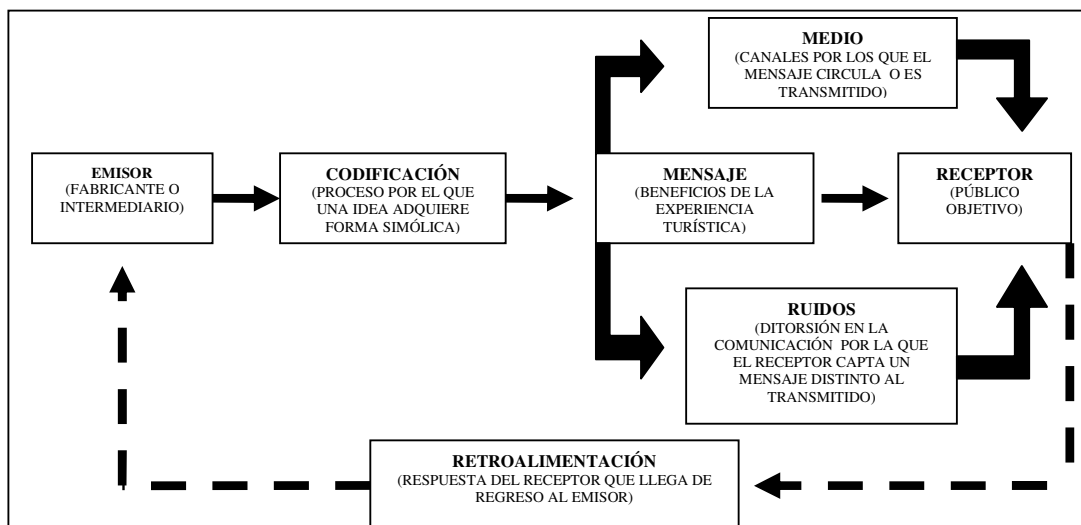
MEDIO
(CANALES POR LOS QUE EL MENSAJE CIRCULA O ES TRANSMITIDO)

EMISOR
(FABRICANTE O INTERMEDIARIO)

CODIFICACIÓN
(PROCESO POR EL QUE UNA IDEA ADQUIERE FORMA SIMÓLICA)

MENSAJE
(BENEFICIOS DE LA EXPERIENCIA TURÍSTICA)

RECEPTOR
(PÚBLICO OBJETIVO)

RUIDOS
(DITORSIÓN EN LA COMUNICACIÓN POR LA QUE EL RECEPTOR CAPTA UN MENSAJE DISTINTO AL TRANSMITIDO)

RETROALIMENTACIÓN
(RESPUESTA DEL RECEPTOR QUE LLEGA DE REGRESO AL EMISOR)